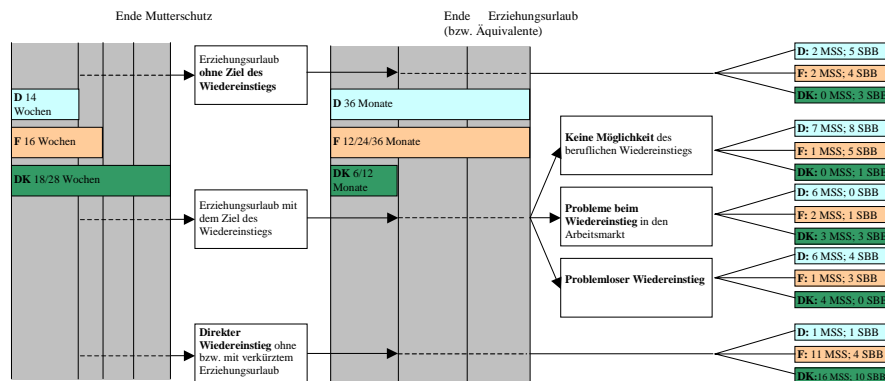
Ende Mutterschutz

Ende Erziehungsurlaub (bzw. Äquivalente)

D 14 Wochen

F 16 Wochen

DK 18/28 Wochen

Erziehungsurlaub **ohne Ziel des Wiedereinstiegs**

Erziehungsurlaub mit dem Ziel des Wiedereinstiegs

**Direkter Wiedereinstieg** ohne bzw. mit verkürztem Erziehungsurlaub

D 36 Monate

F 12/24/36 Monate

DK 6/12 Monate

**Keine Möglichkeit** des beruflichen Wiedereinstiegs

**Probleme beim Wiedereinstieg** in den Arbeitsmarkt

**Problemloser Wiedereinstieg**

D: 2 MSS; 5 SBB

F: 2 MSS; 4 SBB

DK: 0 MSS; 3 SBB

D: 7 MSS; 8 SBB

F: 1 MSS; 5 SBB

DK: 0 MSS; 1 SBB

D: 6 MSS; 0 SBB

F: 2 MSS; 1 SBB

DK: 3 MSS; 3 SBB

D: 6 MSS; 4 SBB

F: 1 MSS; 3 SBB

DK: 4 MSS; 0 SBB

D: 1 MSS; 1 SBB

F: 11 MSS; 4 SBB

DK: 16 MSS; 10 SBB